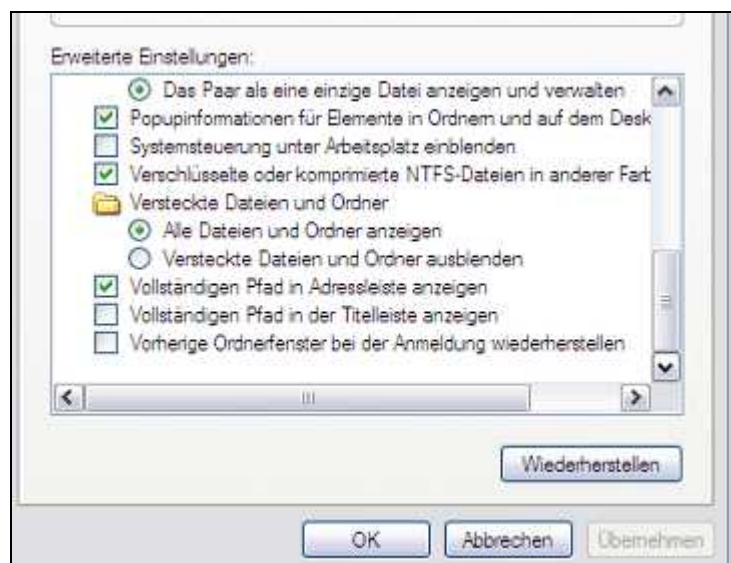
Erweiterte Einstellungen:

Das Paar als eine einzige Datei anzeigen und verwalten
Popupinformationen für Elemente in Ordnern und auf dem Desk
Systemsteuerung unter Arbeitsplatz einblenden
Verschlüsselte oder komprimierte NTFS-Dateien in anderer Farb
Versteckte Dateien und Ordner
Alle Dateien und Ordner anzeigen
Versteckte Dateien und Ordner ausblenden
Vollständigen Pfad in Adressleiste anzeigen
Vollständigen Pfad in der Titelleiste anzeigen
Vorherige Ordnerfenster bei der Anmeldung wiederherstellen

Wiederherstellen

OK
Abbrechen
Übernehmen